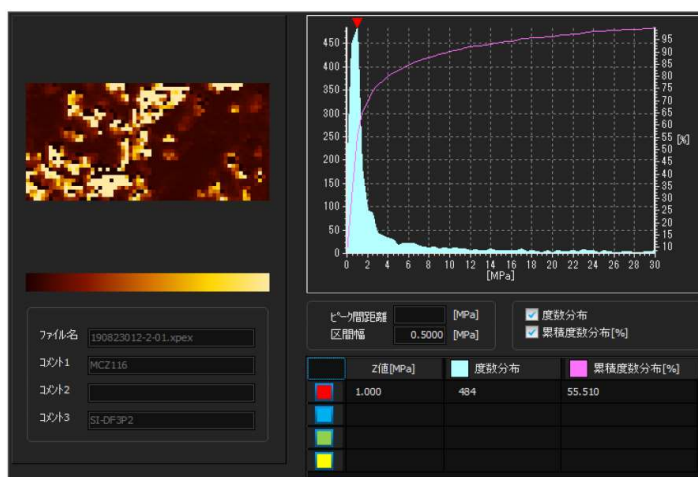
ファイル名 190823012-2-01.xpex
コメント1 MCZ116
コメント2
コメント3 SI-DF3P2

450
400
350
300
250
200
150
100
50
0
0 2 4 6 8 10 12 14 16 18 20 22 24 26 28 30
[MPa]

95
90
85
80
75
70
65
60
55
50
45
40
35
30
25
20
15
10
[%]

ピーク間距離 [MPa]
区間幅 0.5000 [MPa]

度数分布
累積度数分布[%]

| | Z値[MPa] | 度数分布 | 累積度数分布[%] |
|---|---|---|---|
| | 1.000 | 484 | 55.510 |
| | | | |
| | | | |
| | | | |